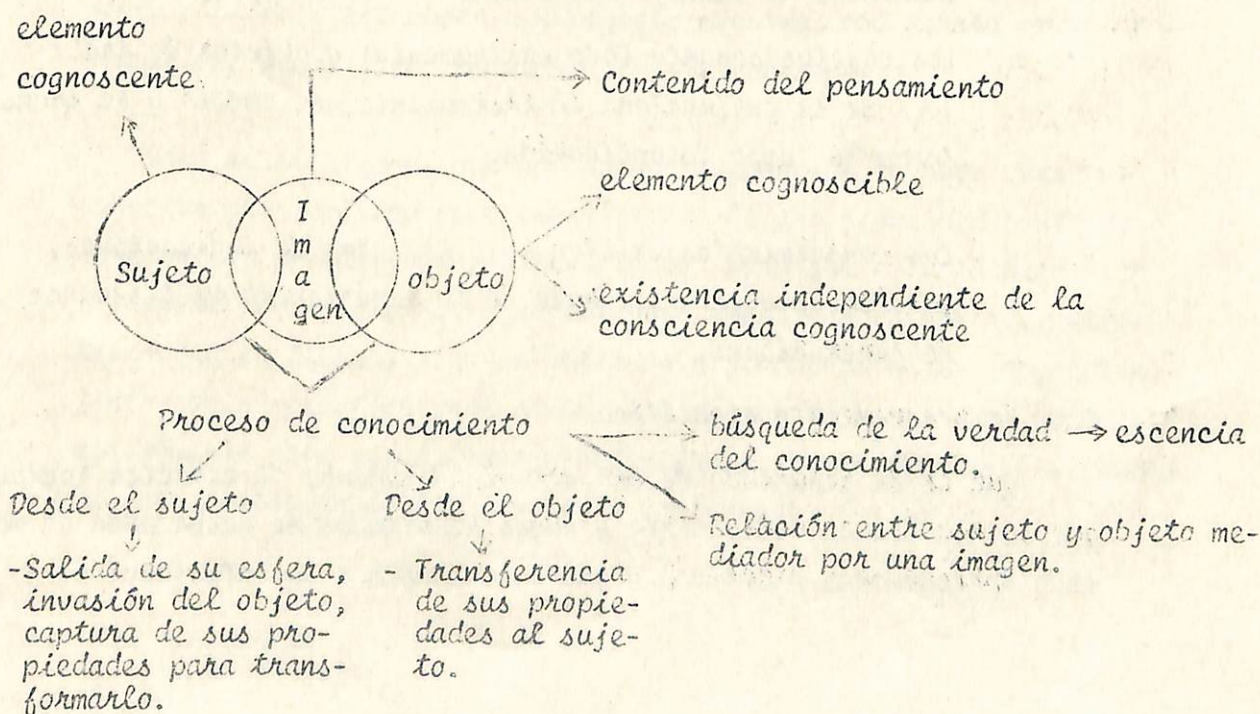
elemento cognoscente

Contenido del pensamiento

elemento cognoscible

Sujeto

I m a gen

objeto

existencia independiente de la consciencia cognoscente

Proceso de conocimiento

búsqueda de la verdad → escencia del conocimiento.

Relación entre sujeto y objeto mediador por una imagen.

Desde el sujeto

-Salida de su esfera, invasión del objeto, captura de sus propiedades para transformarlo.

Desde el objeto

- Transferencia de sus propiedades al sujeto.